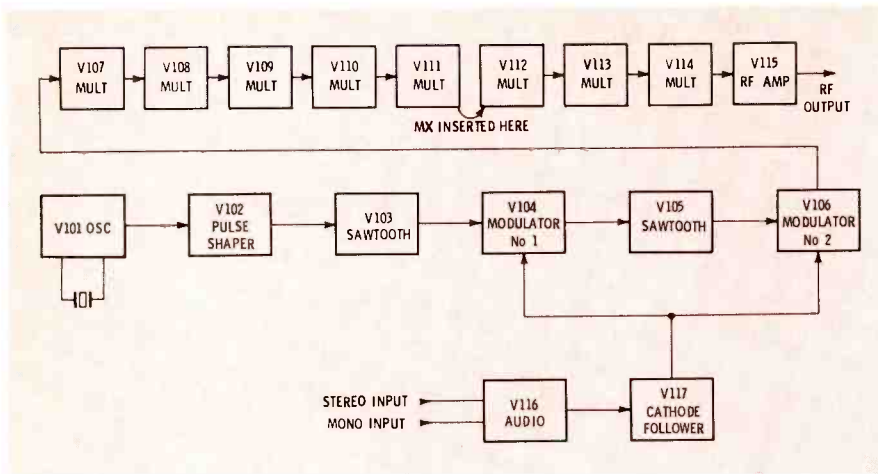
V107 MULT
V108 MULT
V109 MULT
V110 MULT
V111 MULT
V112 MULT
V113 MULT
V114 MULT
V115 RF AMP
RF OUTPUT
MX INSERTED HERE

V101 OSC
V102 PULSE SHAPER
V103 SAWTOOTH
V104 MODULATOR No 1
V105 SAWTOOTH
V106 MODULATOR No 2

STEREO INPUT
MONO INPUT
V116 AUDIO
V117 CATHODE FOLLOWER